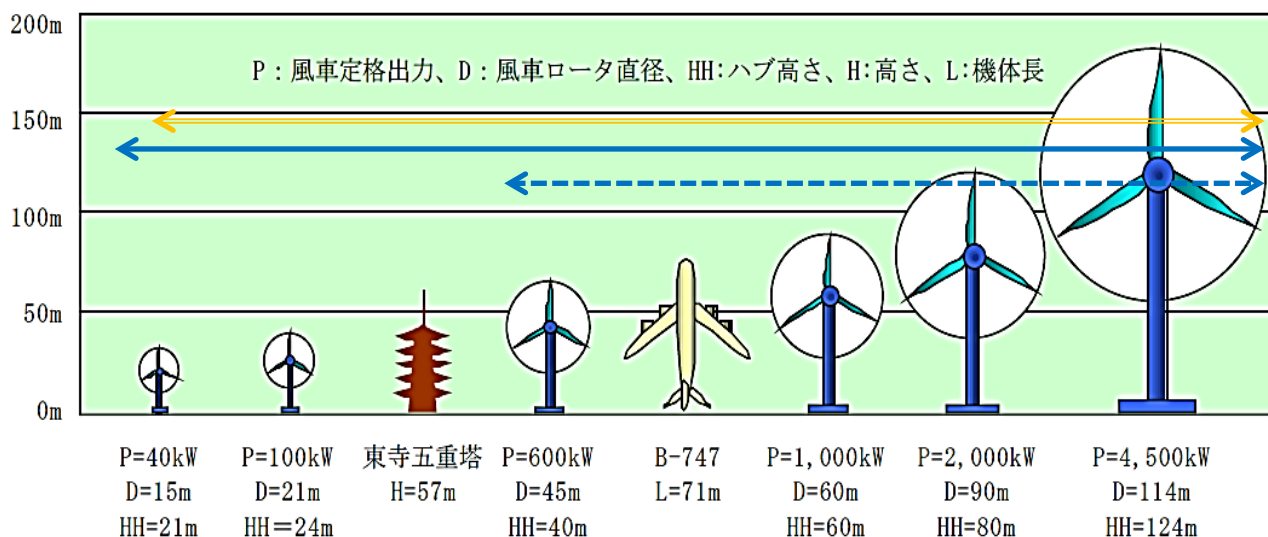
200m

150m

100m

50m

0m

P：風車定格出力、D：風車ロータ直径、HH:ハブ高さ、H:高さ、L:機体長

P=40kW
D=15m
HH=21m

P=100kW
D=21m
HH＝24m

東寺五重塔
H=57m

P=600kW
D=45m
HH=40m

B-747
L=71m

P=1,000kW
D=60m
HH=60m

P=2,000kW
D=90m
HH=80m

P=4,500kW
D=114m
HH=124m